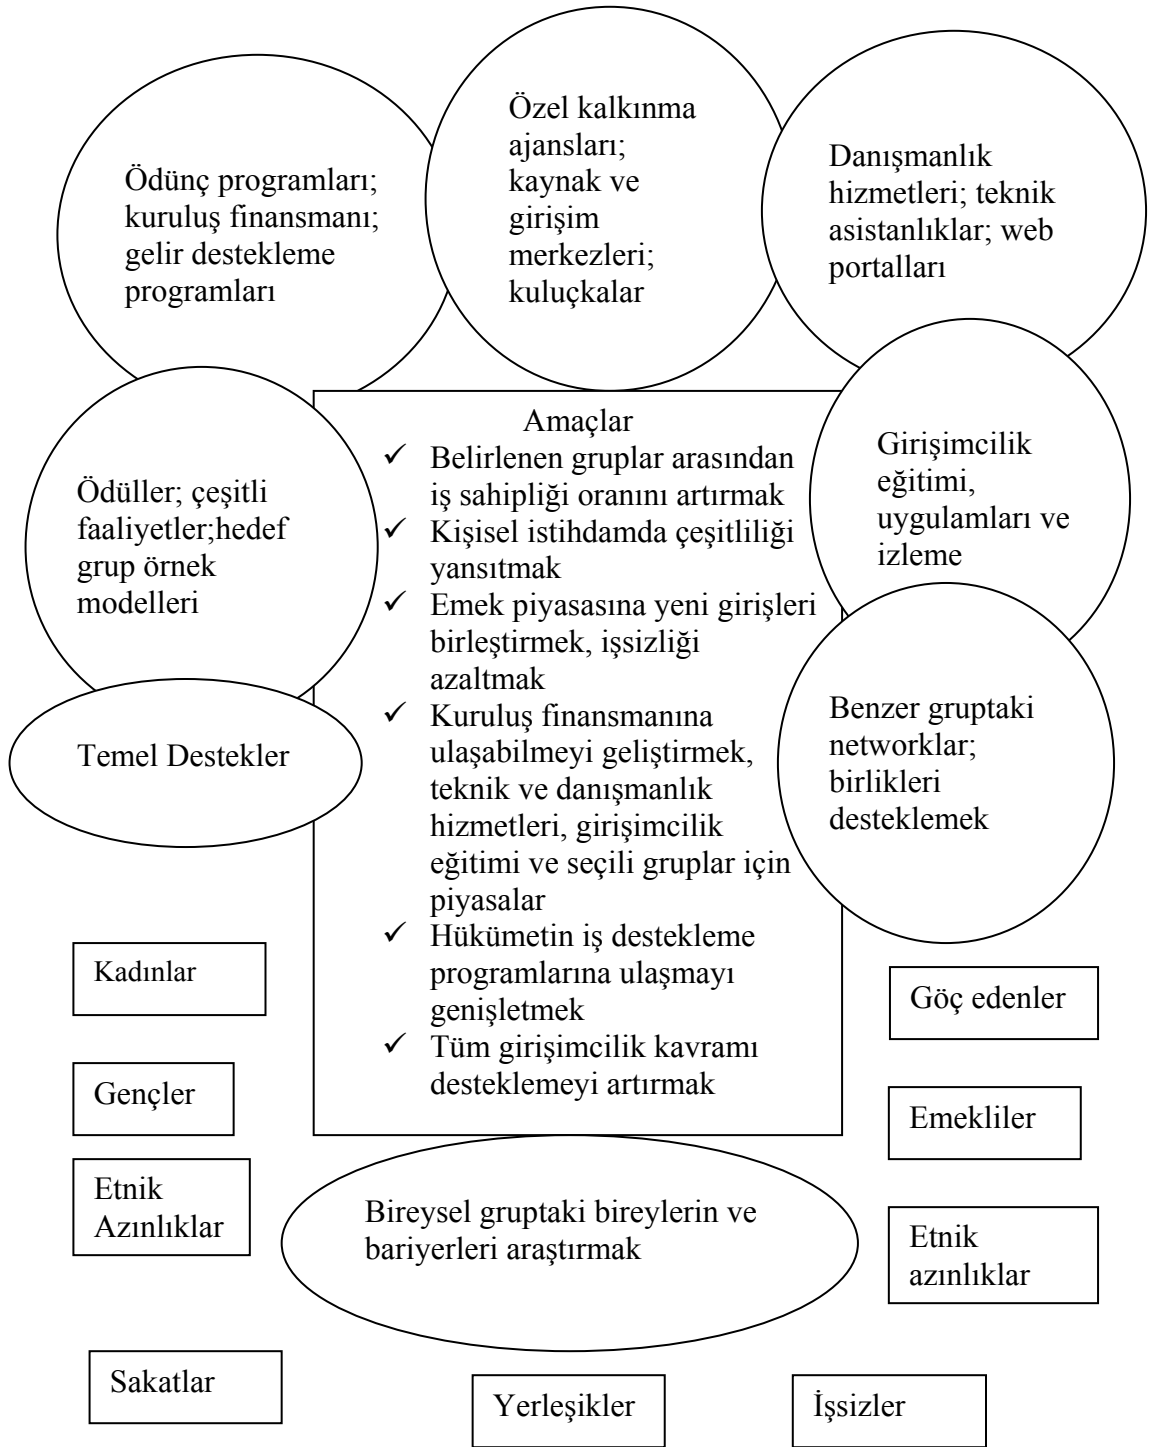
Ödünç programları; kuruluş finansmanı; gelir destekleme programları

Özel kalkınma ajansları; kaynak ve girişim merkezleri; kuluçkalar

Danışmanlık hizmetleri; teknik asistanlıklar; web portalları

Ödüller; çeşitli faaliyetler;hedef grup örnek modelleri

Amaçlar
✓ Belirlenen gruplar arasından iş sahipliği oranını artırmak
✓ Kişisel istihdamda çeşitliliği yansıtmak
✓ Emek piyasasına yeni girişleri birleştirmek, işsizliği azaltmak
✓ Kuruluş finansmanına ulaşabilmeyi geliştirmek, teknik ve danışmanlık hizmetleri, girişimcilik eğitimi ve seçili gruplar için piyasalar
✓ Hükümetin iş destekleme programlarına ulaşmayı genişletmek
✓ Tüm girişimcilik kavramı desteklemeyi artırmak

Girişimcilik eğitimi, uygulamları ve izleme

Temel Destekler

Benzer gruptaki networklar; birlikleri desteklemek

Kadınlar

Göç edenler

Gençler

Emekliler

Etnik Azınlıklar

Bireysel gruptaki bireylerin ve bariyerleri araştırmak

Etnik azınlıklar

Sakatlar

Yerleşikler

İşsizler